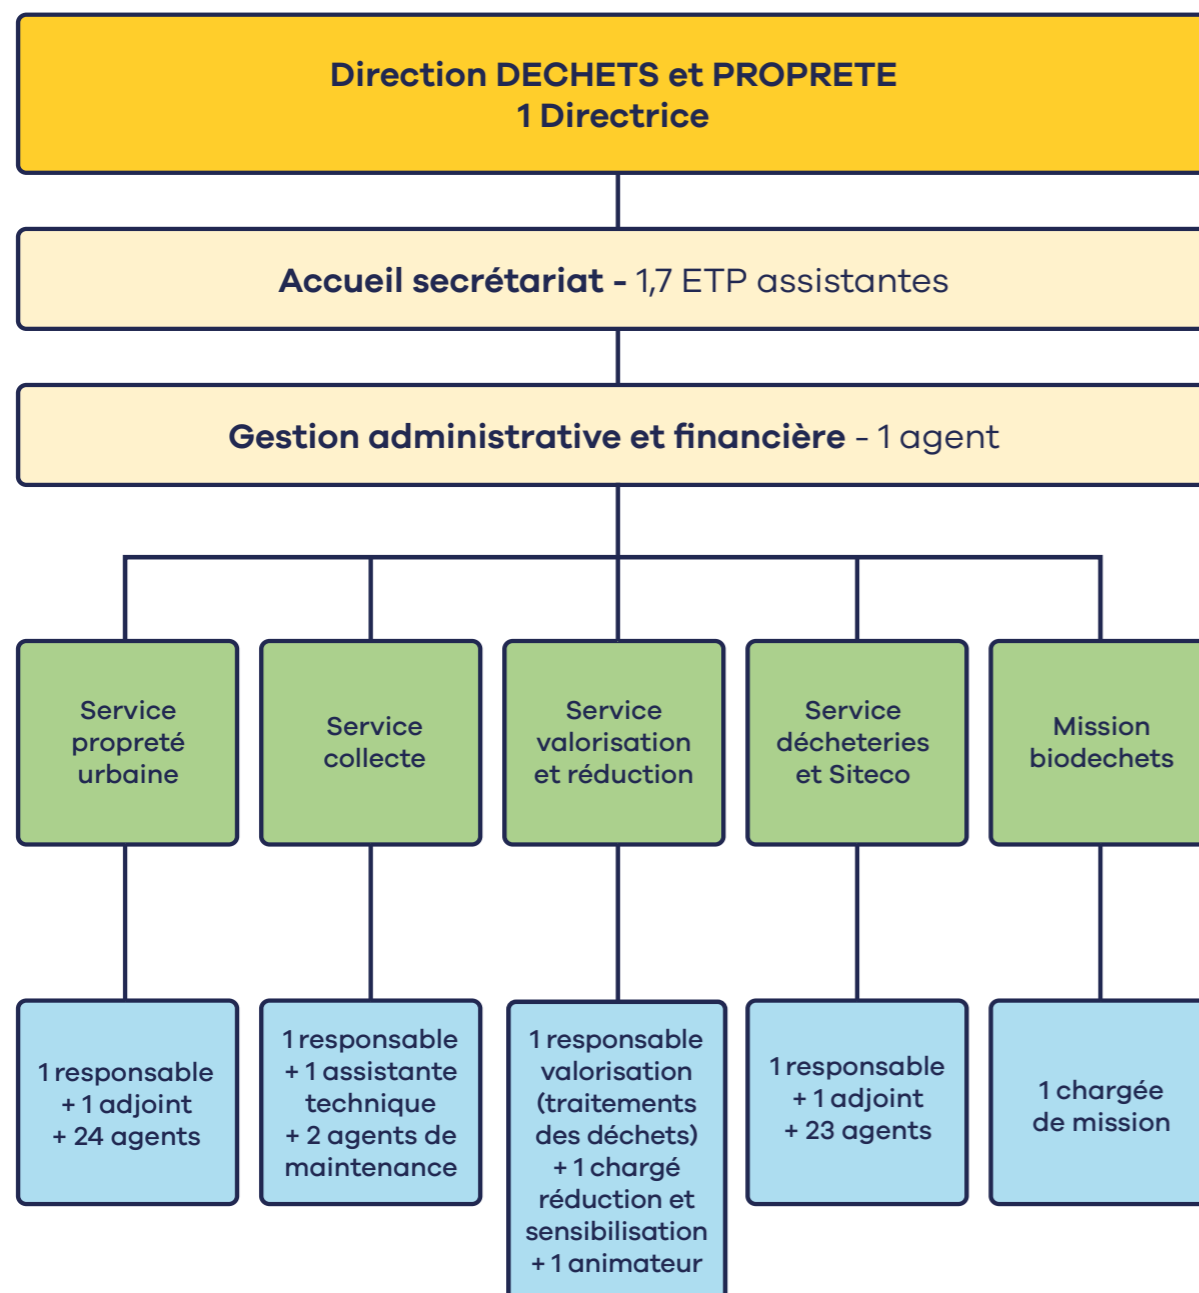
Direction DECHETS et PROPRETE
1 Directrice

Accueil secrétariat - 1,7 ETP assistantes

Gestion administrative et financière - 1 agent

Service propreté urbaine

Service collecte

Service valorisation et réduction

Service décheteries et Siteco

Mission biodechets

1 responsable + 1 adjoint + 24 agents

1 responsable + 1 assistante technique + 2 agents de maintenance

1 responsable valorisation (traitements des déchets) + 1 chargé réduction et sensibilisation + 1 animateur

1 responsable + 1 adjoint + 23 agents

1 chargée de mission